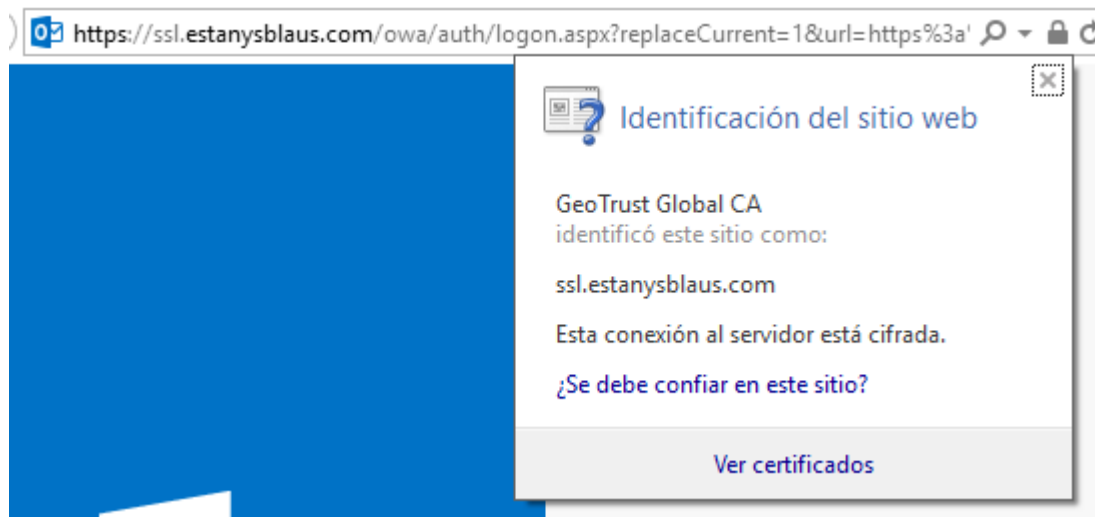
https://ssl.estanysblaus.com/owa/auth/logon.aspx?replaceCurrent=1&url=https%3a'

Identificación del sitio web

GeoTrust Global CA
identificó este sitio como:

ssl.estanysblaus.com

Esta conexión al servidor está cifrada.

¿Se debe confiar en este sitio?

Ver certificados